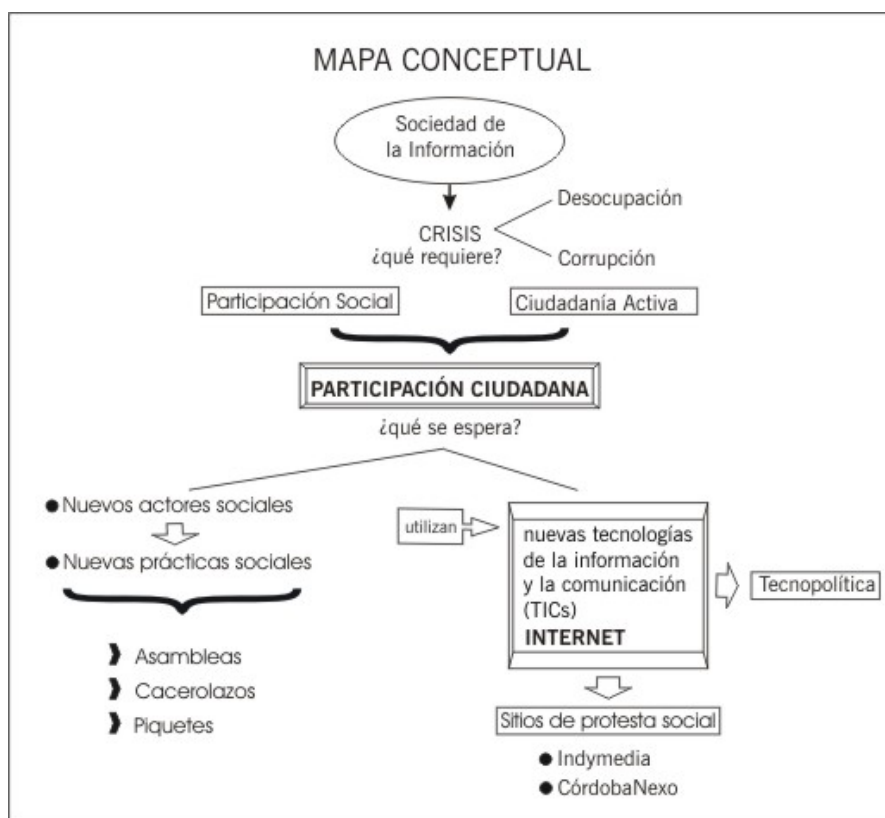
MAPA CONCEPTUAL

Sociedad de la Información

CRISIS
¿qué requiere?

Desocupación

Corrupción

Participación Social

Ciudadanía Activa

PARTICIPACIÓN CIUDADANA

¿qué se espera?

● Nuevos actores sociales

● Nuevas prácticas sociales

Asambleas

Cacerolazos

Piquetes

utilizan

nuevas tecnologías de la información y la comunicación (TICs)
INTERNET

Tecnopolítica

Sitios de protesta social

● Indymedia

● CórdobaNexo